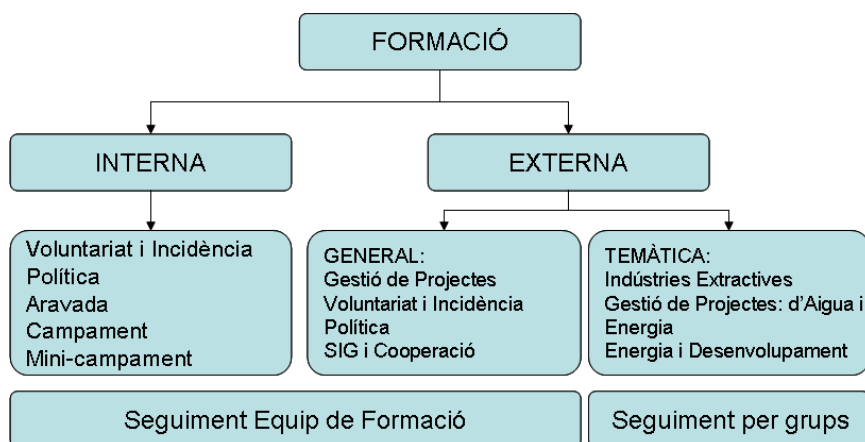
FORMACIÓ

INTERNA

EXTERNA

Voluntariat i Incidència Política
Aravada
Campament
Mini-campament

GENERAL:
Gestió de Projectes
Voluntariat i Incidència Política
SIG i Cooperació

TEMÀTICA:
Indústries Extractives
Gestió de Projectes: d'Aigua i Energia
Energia i Desenvolupament

Seguiment Equip de Formació

Seguiment per grups